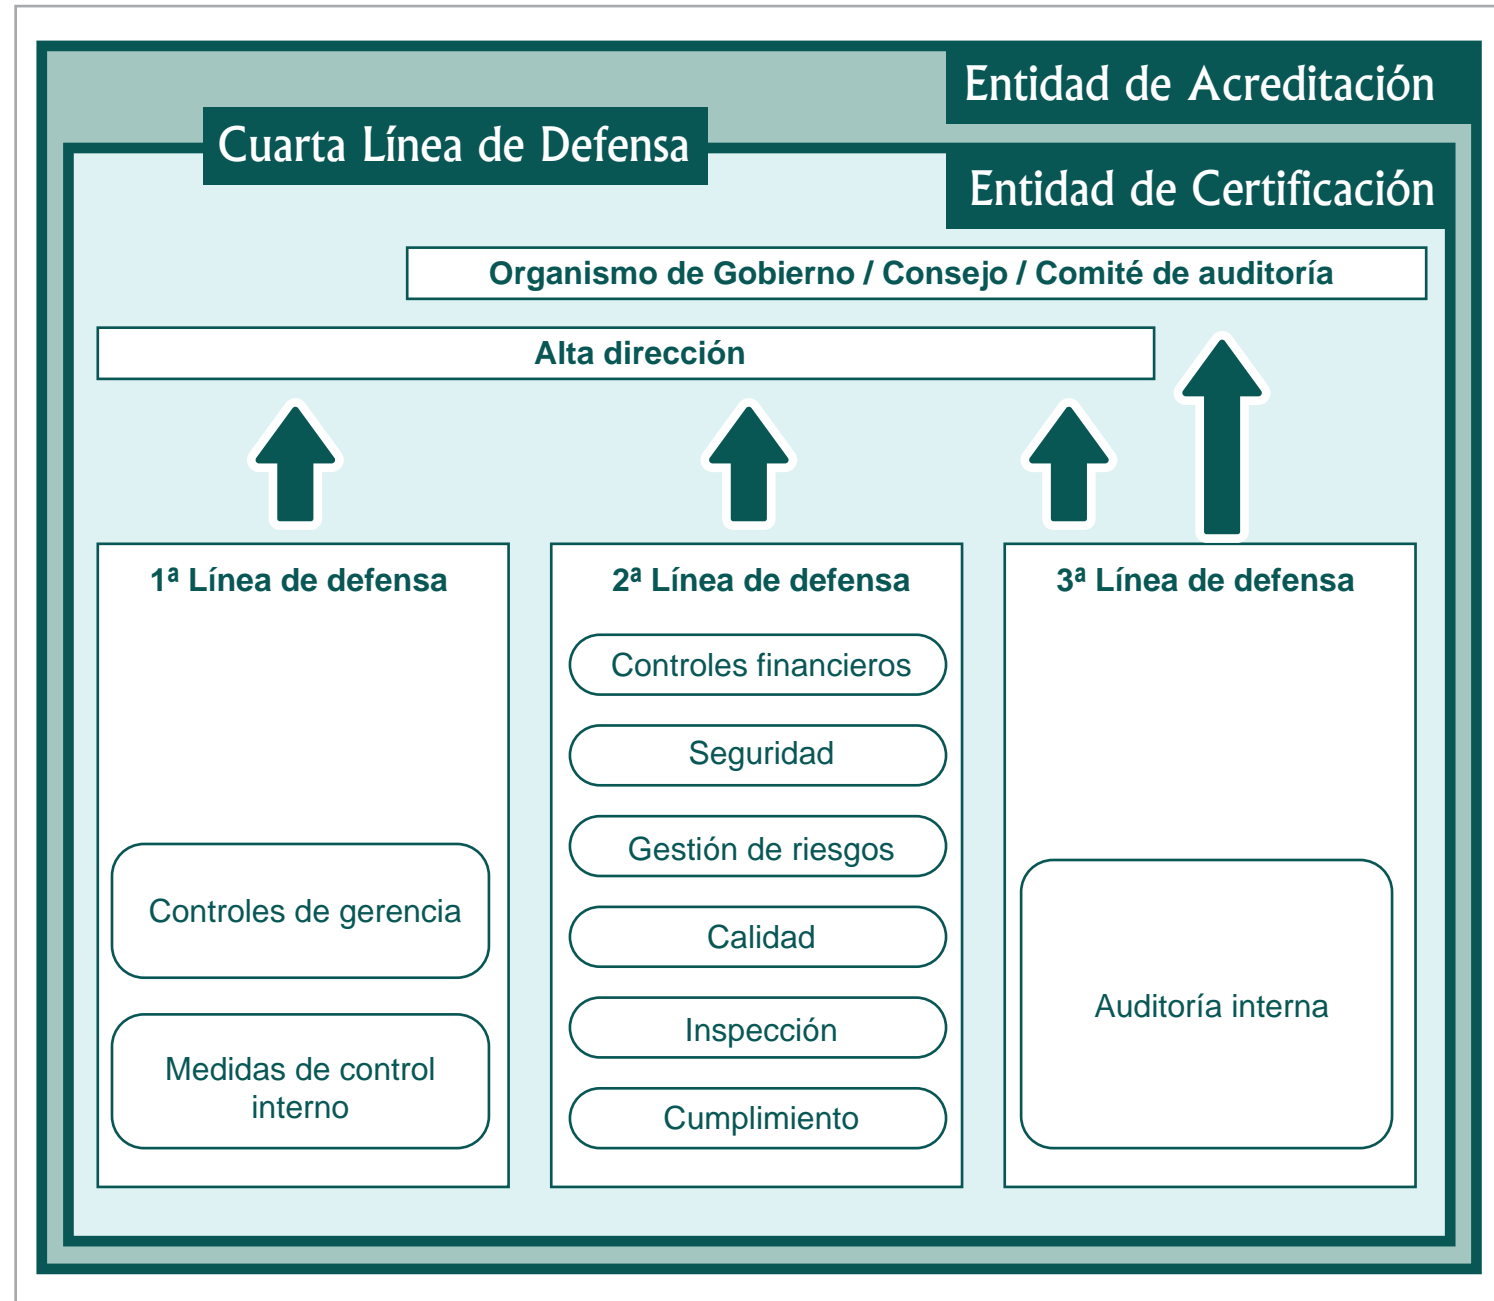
Entidad de Acreditación

Cuarta Línea de Defensa

Entidad de Certificación

Organismo de Gobierno / Consejo / Comité de auditoría

Alta dirección

1ª Línea de defensa

Controles de gerencia

Medidas de control interno

2ª Línea de defensa

Controles financieros

Seguridad

Gestión de riesgos

Calidad

Inspección

Cumplimiento

3ª Línea de defensa

Auditoría interna